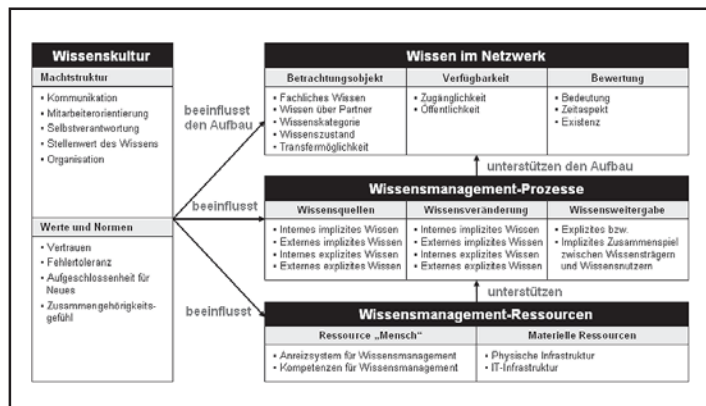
Wissenskultur

Machtstruktur

• Kommunikation
• Mitarbeiterorientierung
• Selbstverantwortung
• Stellenwert des Wissens
• Organisation

Werte und Normen

• Vertrauen
• Fehlertoleranz
• Aufgeschlossenheit für Neues
• Zusammengehörigkeitsgefühl

beeinflusst den Aufbau

beeinflusst

beeinflusst

Wissen im Netzwerk

| Betrachtungsobjekt | Verfügbarkeit | Bewertung |
|---|---|---|
| • Fachliches Wissen<br>• Wissen über Partner<br>• Wissenskategorie<br>• Wissenszustand<br>• Transfermöglichkeit | • Zugänglichkeit<br>• Öffentlichkeit | • Bedeutung<br>• Zeitaspekt<br>• Existenz |

unterstützen den Aufbau

Wissensmanagement-Prozesse

| Wissensquellen | Wissensveränderung | Wissensweitergabe |
|---|---|---|
| • Internes implizites Wissen<br>• Externes implizites Wissen<br>• Internes explizites Wissen<br>• Externes explizites Wissen | • Internes implizites Wissen<br>• Externes implizites Wissen<br>• Internes explizites Wissen<br>• Externes explizites Wissen | • Explizites bzw.<br>• Implizites Zusammenspiel zwischen Wissensträgern und Wissensnutzern |

unterstützen

Wissensmanagement-Ressourcen

| Ressource „Mensch" | Materielle Ressourcen |
|---|---|
| • Anreizsystem für Wissensmanagement<br>• Kompetenzen für Wissensmanagement | • Physische Infrastruktur<br>• IT-Infrastruktur |